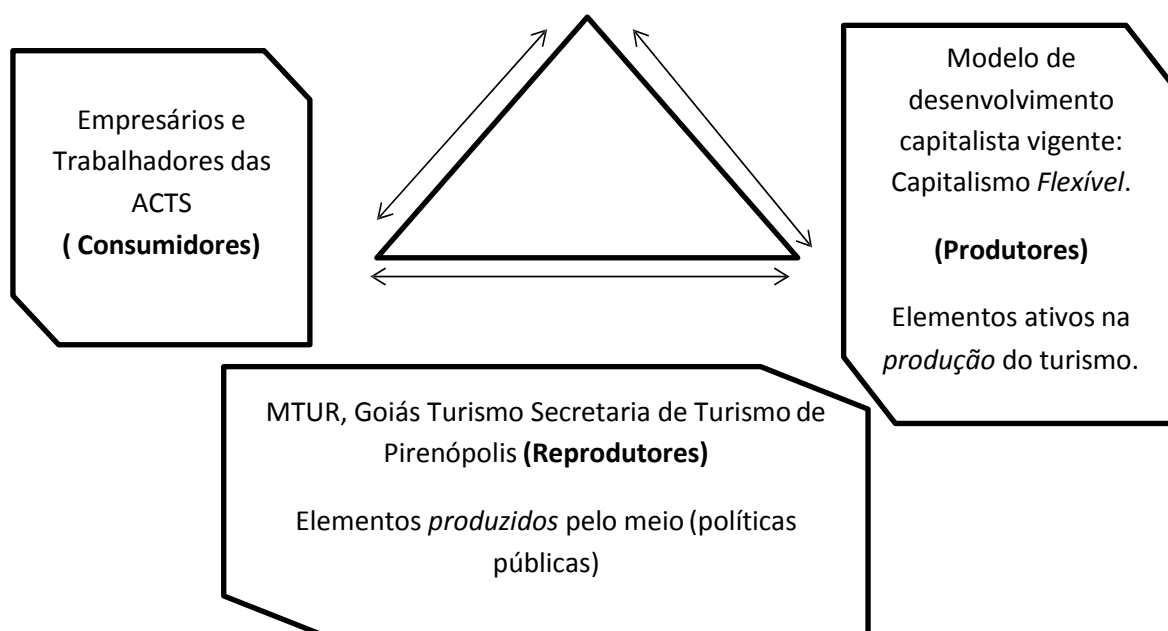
Empresários e Trabalhadores das ACTS
( Consumidores)

Modelo de desenvolvimento capitalista vigente: Capitalismo Flexível.

(Produtores)

Elementos ativos na produção do turismo.

MTUR, Goiás Turismo Secretaria de Turismo de Pirenópolis (Reprodutores)

Elementos produzidos pelo meio (políticas públicas)